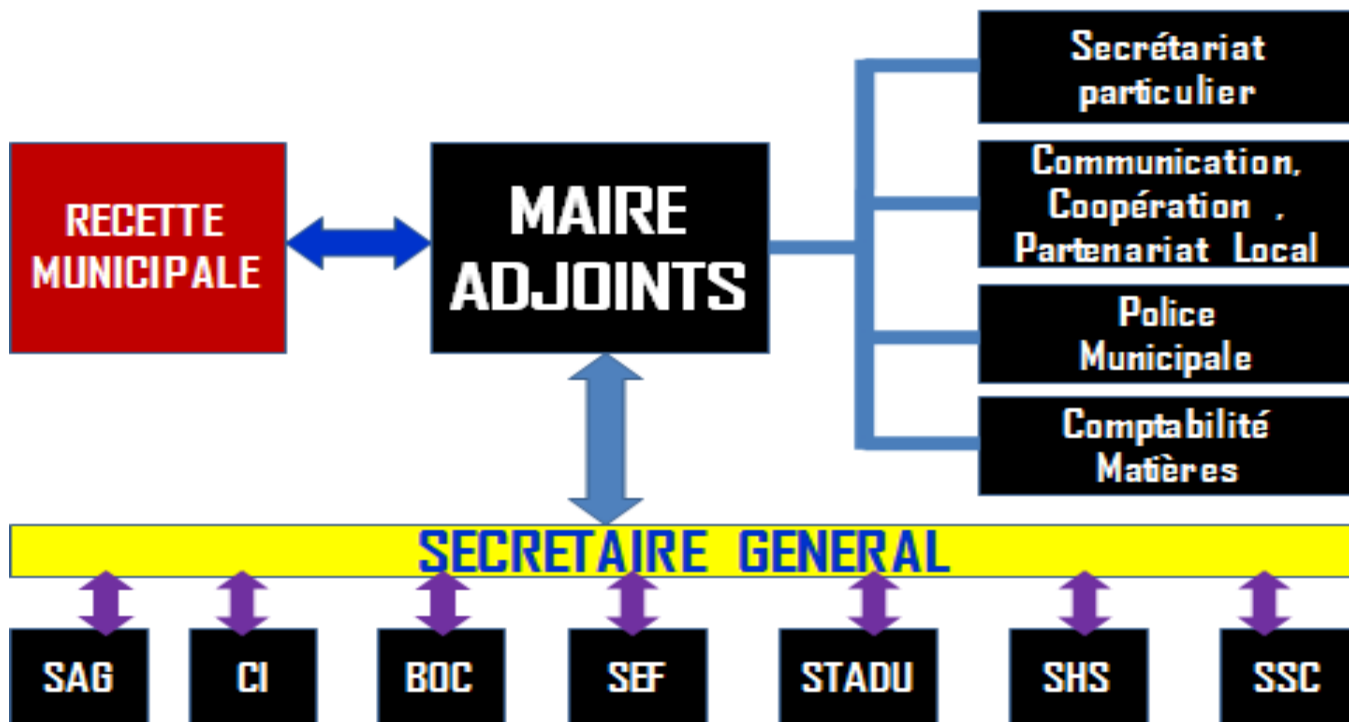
RECETTE MUNICIPALE

MAIRE ADJOINTS

Secrétariat particulier

Communication, Coopération , Partenariat Local

Police Municipale

Comptabilité Matières

SECRETAIRE GENERAL

SAG

CI

BOC

SEF

STADU

SHS

SSC